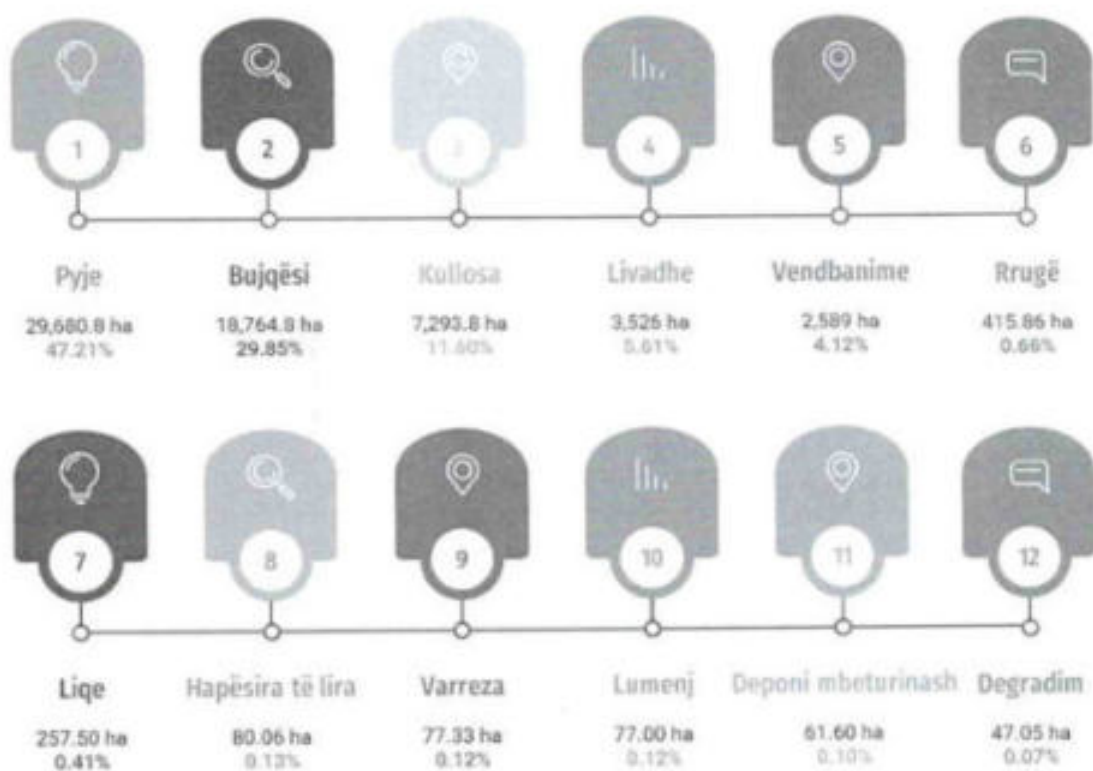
1 Pyje 29,680.8 ha 47.21%

2 Bujqësi 18,764.8 ha 29.85%

3 Kullosa 7,293.8 ha 11.60%

4 Livadhe 3,526 ha 5.61%

5 Vendbanime 2,589 ha 4.12%

6 Rrugë 415.86 ha 0.66%

7 Liqe 257.50 ha 0.41%

8 Hapësira të lira 80.06 ha 0.13%

9 Varreza 77.33 ha 0.12%

10 Lumenj 77.00 ha 0.12%

11 Deponi mbeturinash 61.60 ha 0.10%

12 Degradim 47.05 ha 0.07%